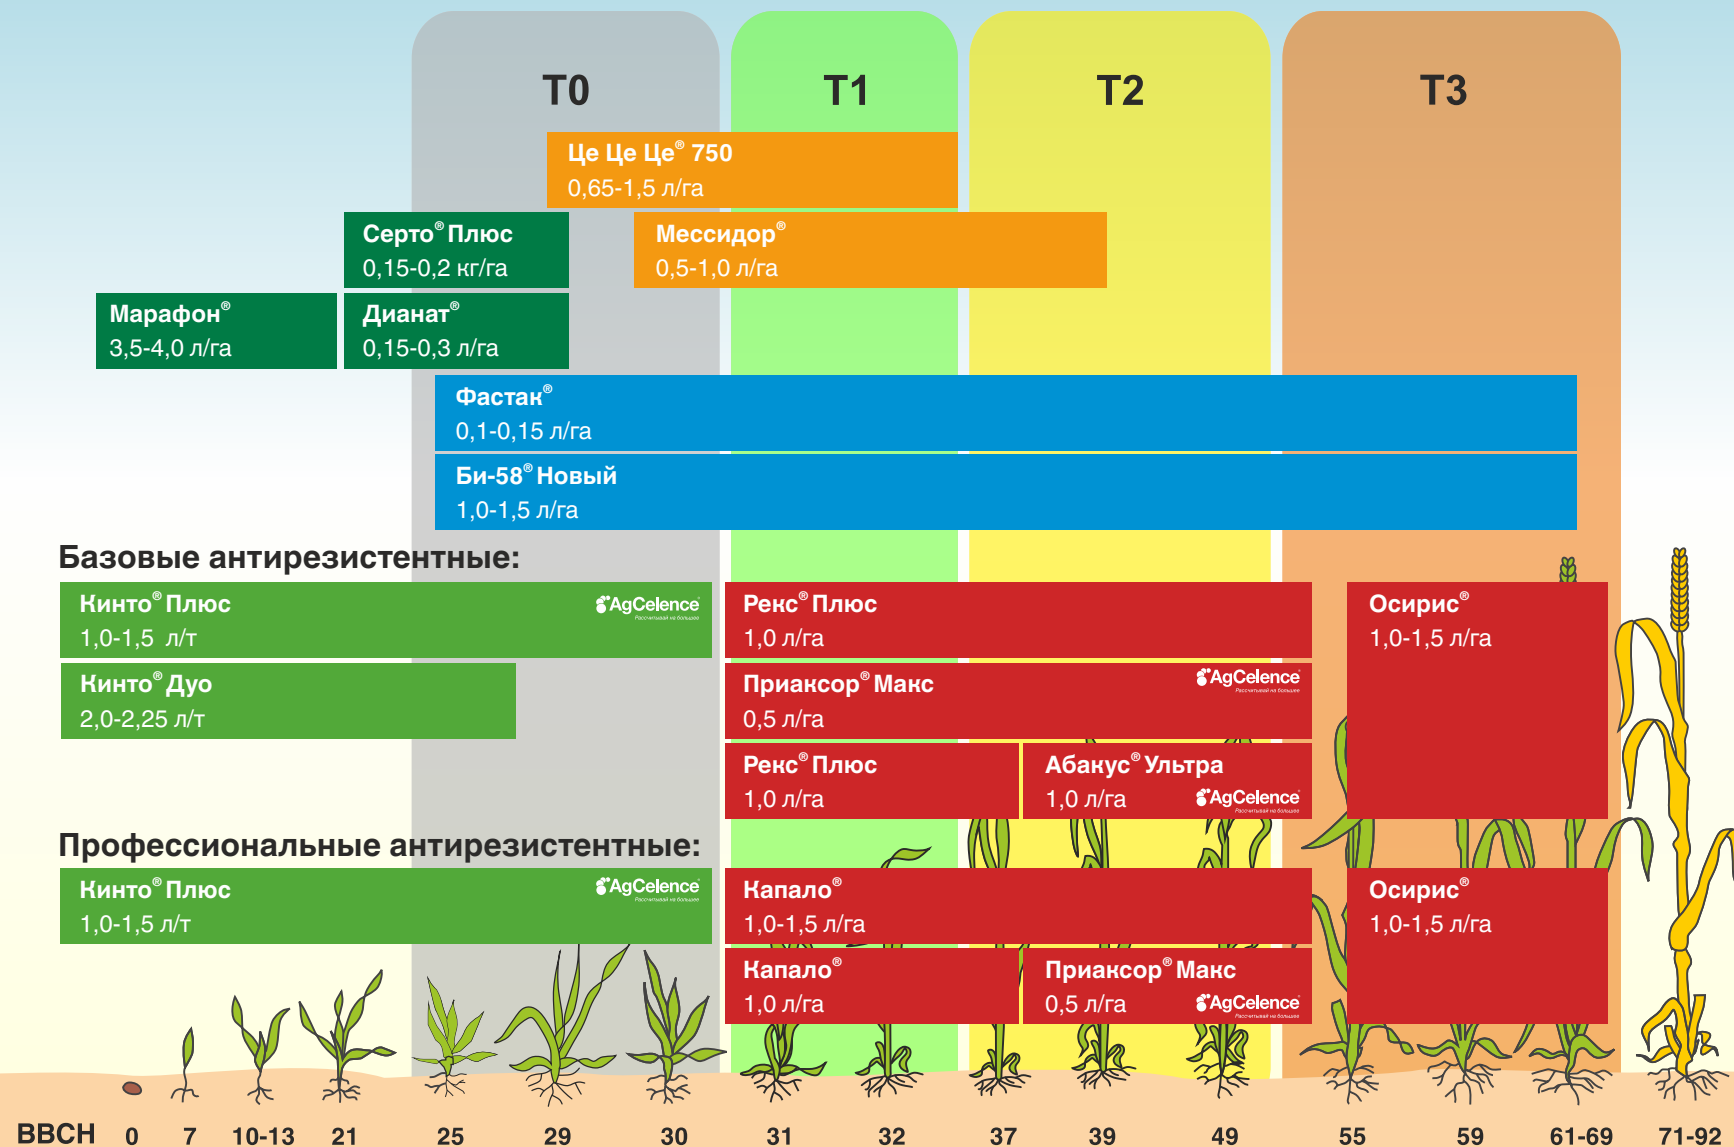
T0

T1

T2

T3

Це Це Це® 750
0,65-1,5 л/га

Серто® Плюс
0,15-0,2 кг/га

Мессидор®
0,5-1,0 л/га

Марафон®
3,5-4,0 л/га

Дианат®
0,15-0,3 л/га

Фастак®
0,1-0,15 л/га

Би-58® Новый
1,0-1,5 л/га

Базовые антирезистентные:

Кинто® Плюс
1,0-1,5 л/т

AgCelence

Кинто® Дуо
2,0-2,25 л/т

Рекс® Плюс
1,0 л/га

Приаксор® Макс
0,5 л/га

AgCelence

Рекс® Плюс
1,0 л/га

Абакус® Ультра
1,0 л/га

AgCelence

Осирис®
1,0-1,5 л/га

Профессиональные антирезистентные:

Кинто® Плюс
1,0-1,5 л/т

AgCelence

Капало®
1,0-1,5 л/га

Капало®
1,0 л/га

Приаксор® Макс
0,5 л/га

AgCelence

Осирис®
1,0-1,5 л/га

BBCH 0 7 10-13 21 25 29 30 31 32 37 39 49 55 59 61-69 71-92